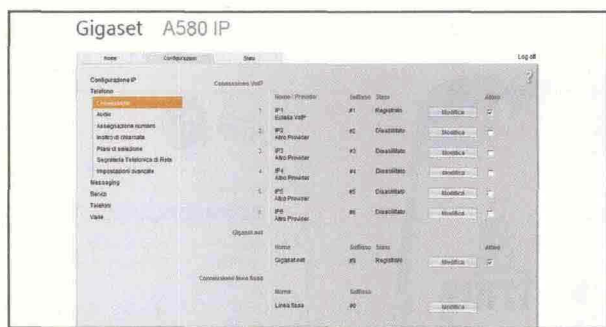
Gigaset A580 IP

Home | Configurazione | Stato | Log off

Configurazione IP
Telefonia
Connessioni
Audio
Assegnazione numeri
Inoltro di chiamata
Piani di selezione
Segreteria Telefonica di Rete
Impostazioni avanzate
Messaging
Servizi
Telefoni
Varie

Connessioni VoIP

| | Nome / Provider | Suffisso | Stato | | Attivo |
|---|---|---|---|---|---|
| 1. | IP1 Eutelia VoIP | #1 | Registrato | Modifica | ☑ |
| 2. | IP2 Altro Provider | #2 | Disabilitato | Modifica | ☐ |
| 3. | IP3 Altro Provider | #3 | Disabilitato | Modifica | ☐ |
| 4. | IP4 Altro Provider | #4 | Disabilitato | Modifica | ☐ |
| 5. | IP5 Altro Provider | #5 | Disabilitato | Modifica | ☐ |
| 6. | IP6 Altro Provider | #6 | Disabilitato | Modifica | ☐ |

Gigaset.net

| Nome | Suffisso | Stato | | Attivo |
|---|---|---|---|---|
| Gigaset.net | #9 | Registrato | Modifica | ☑ |

Connessione linea fissa

| Nome | Suffisso | |
|---|---|---|
| Linea fissa | #0 | Modifica |